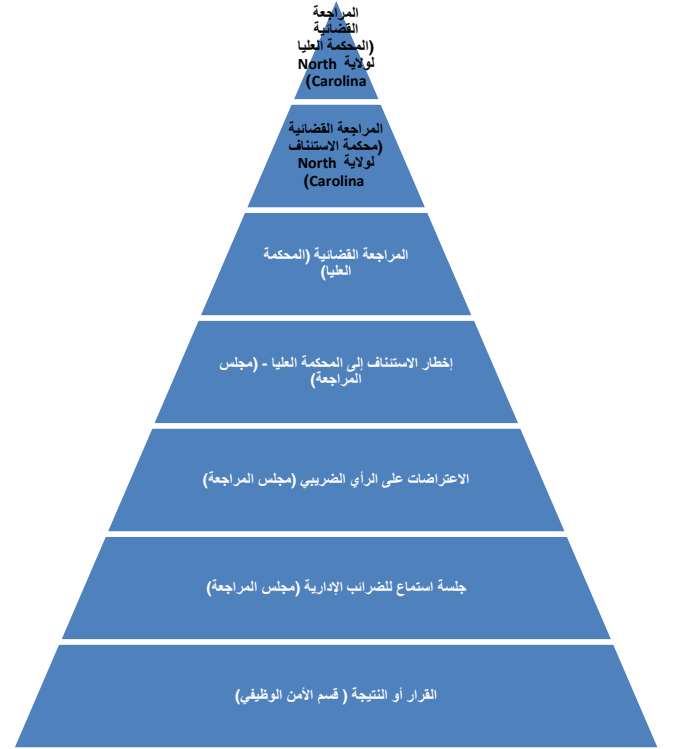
المراجعة القضائية (المحكمة العليا لولاية North Carolina)

المراجعة القضائية (محكمة الاستئناف لولاية North Carolina)

المراجعة القضائية (المحكمة العليا)

إخطار الاستئناف إلى المحكمة العليا - (مجلس المراجعة)

الاعتراضات على الرأي الضريبي (مجلس المراجعة)

جلسة استماع للضرائب الإدارية (مجلس المراجعة)

القرار أو النتيجة ( قسم الأمن الوظيفي)